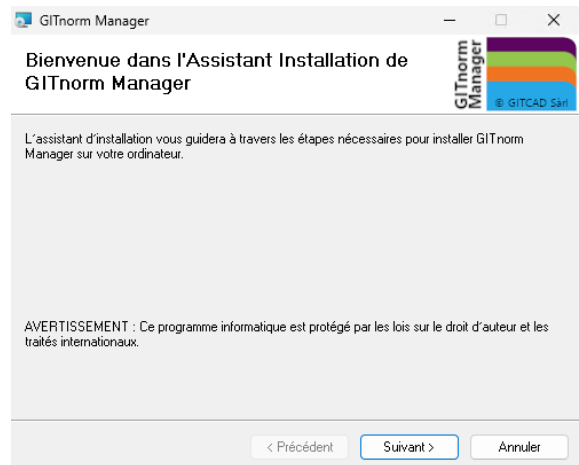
GITnorm Manager

Bienvenue dans l'Assistant Installation de GITnorm Manager

GITnorm Manager

© GITCAD Sàrl

L'assistant d'installation vous guidera à travers les étapes nécessaires pour installer GITnorm Manager sur votre ordinateur.

AVERTISSEMENT : Ce programme informatique est protégé par les lois sur le droit d'auteur et les traités internationaux.

< Précédent

Suivant >

Annuler